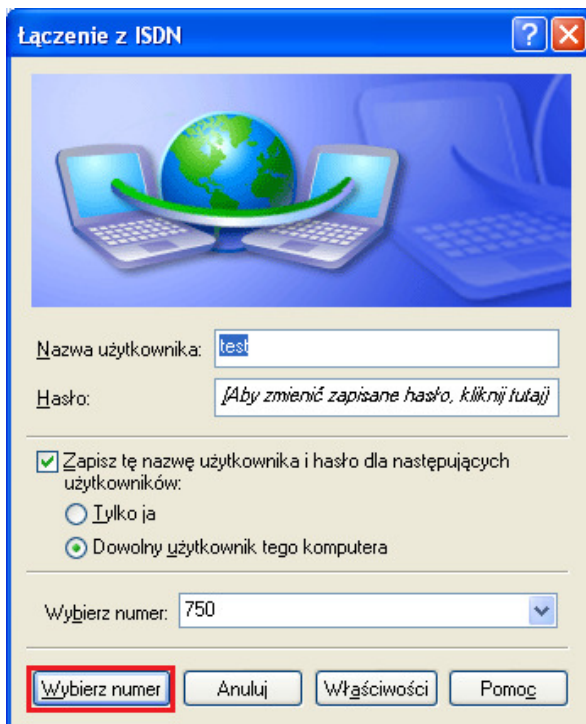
Łączenie z ISDN

Nazwa użytkownika: test

Hasło: [Aby zmienić zapisane hasło, kliknij tutaj]

Zapisz tę nazwę użytkownika i hasło dla następujących użytkowników:

Tylko ja

Dowolny użytkownik tego komputera

Wybierz numer: 750

Wybierz numer | Anuluj | Właściwości | Pomoc